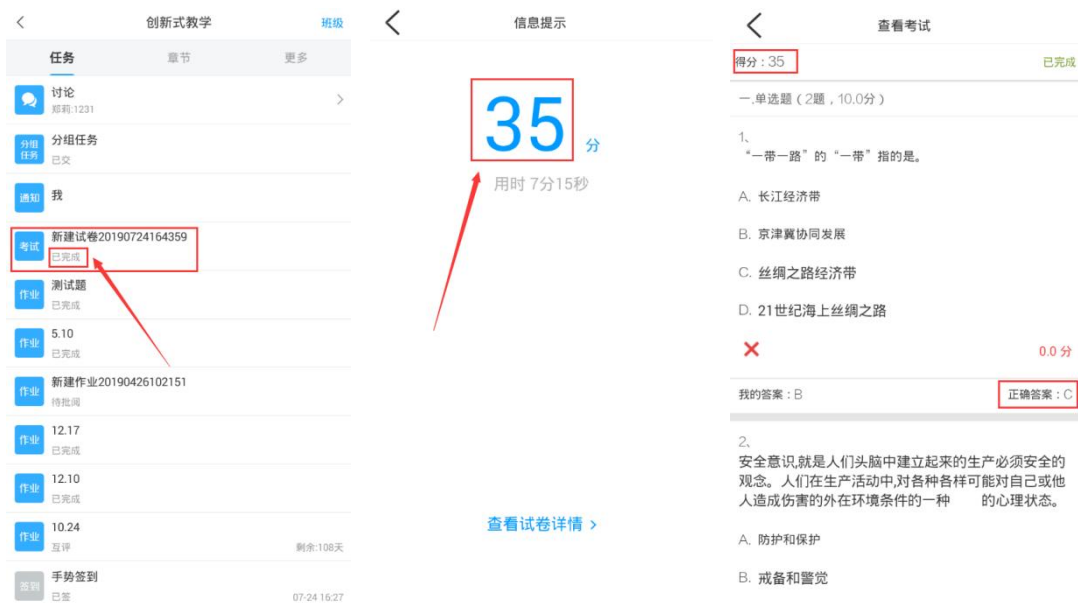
<

创新式教学

班级

任务

章节

更多

讨论
郑莉:1231

分组任务

分组任务
已交

通知

我

考试

新建试卷20190724164359
已完成

作业

测试题
已完成

作业

5.10
已完成

作业

新建作业20190426102151
待批阅

作业

12.17
已完成

作业

12.10
已完成

作业

10.24
互评

剩余:108天

签到

手势签到
已签

07-24 16:27

<

信息提示

35

分

用时 7分15秒

查看试卷详情 >

<

查看考试

得分：35

已完成

一.单选题（2题，10.0分）

1、
“一带一路”的“一带”指的是。

A. 长江经济带

B. 京津冀协同发展

C. 丝绸之路经济带

D. 21世纪海上丝绸之路

✕

0.0 分

我的答案：B

正确答案：C

2、
安全意识,就是人们头脑中建立起来的生产必须安全的观念。人们在生产活动中,对各种各样可能对自己或他人造成伤害的外在环境条件的一种　　的心理状态。

A. 防护和保护

B. 戒备和警觉